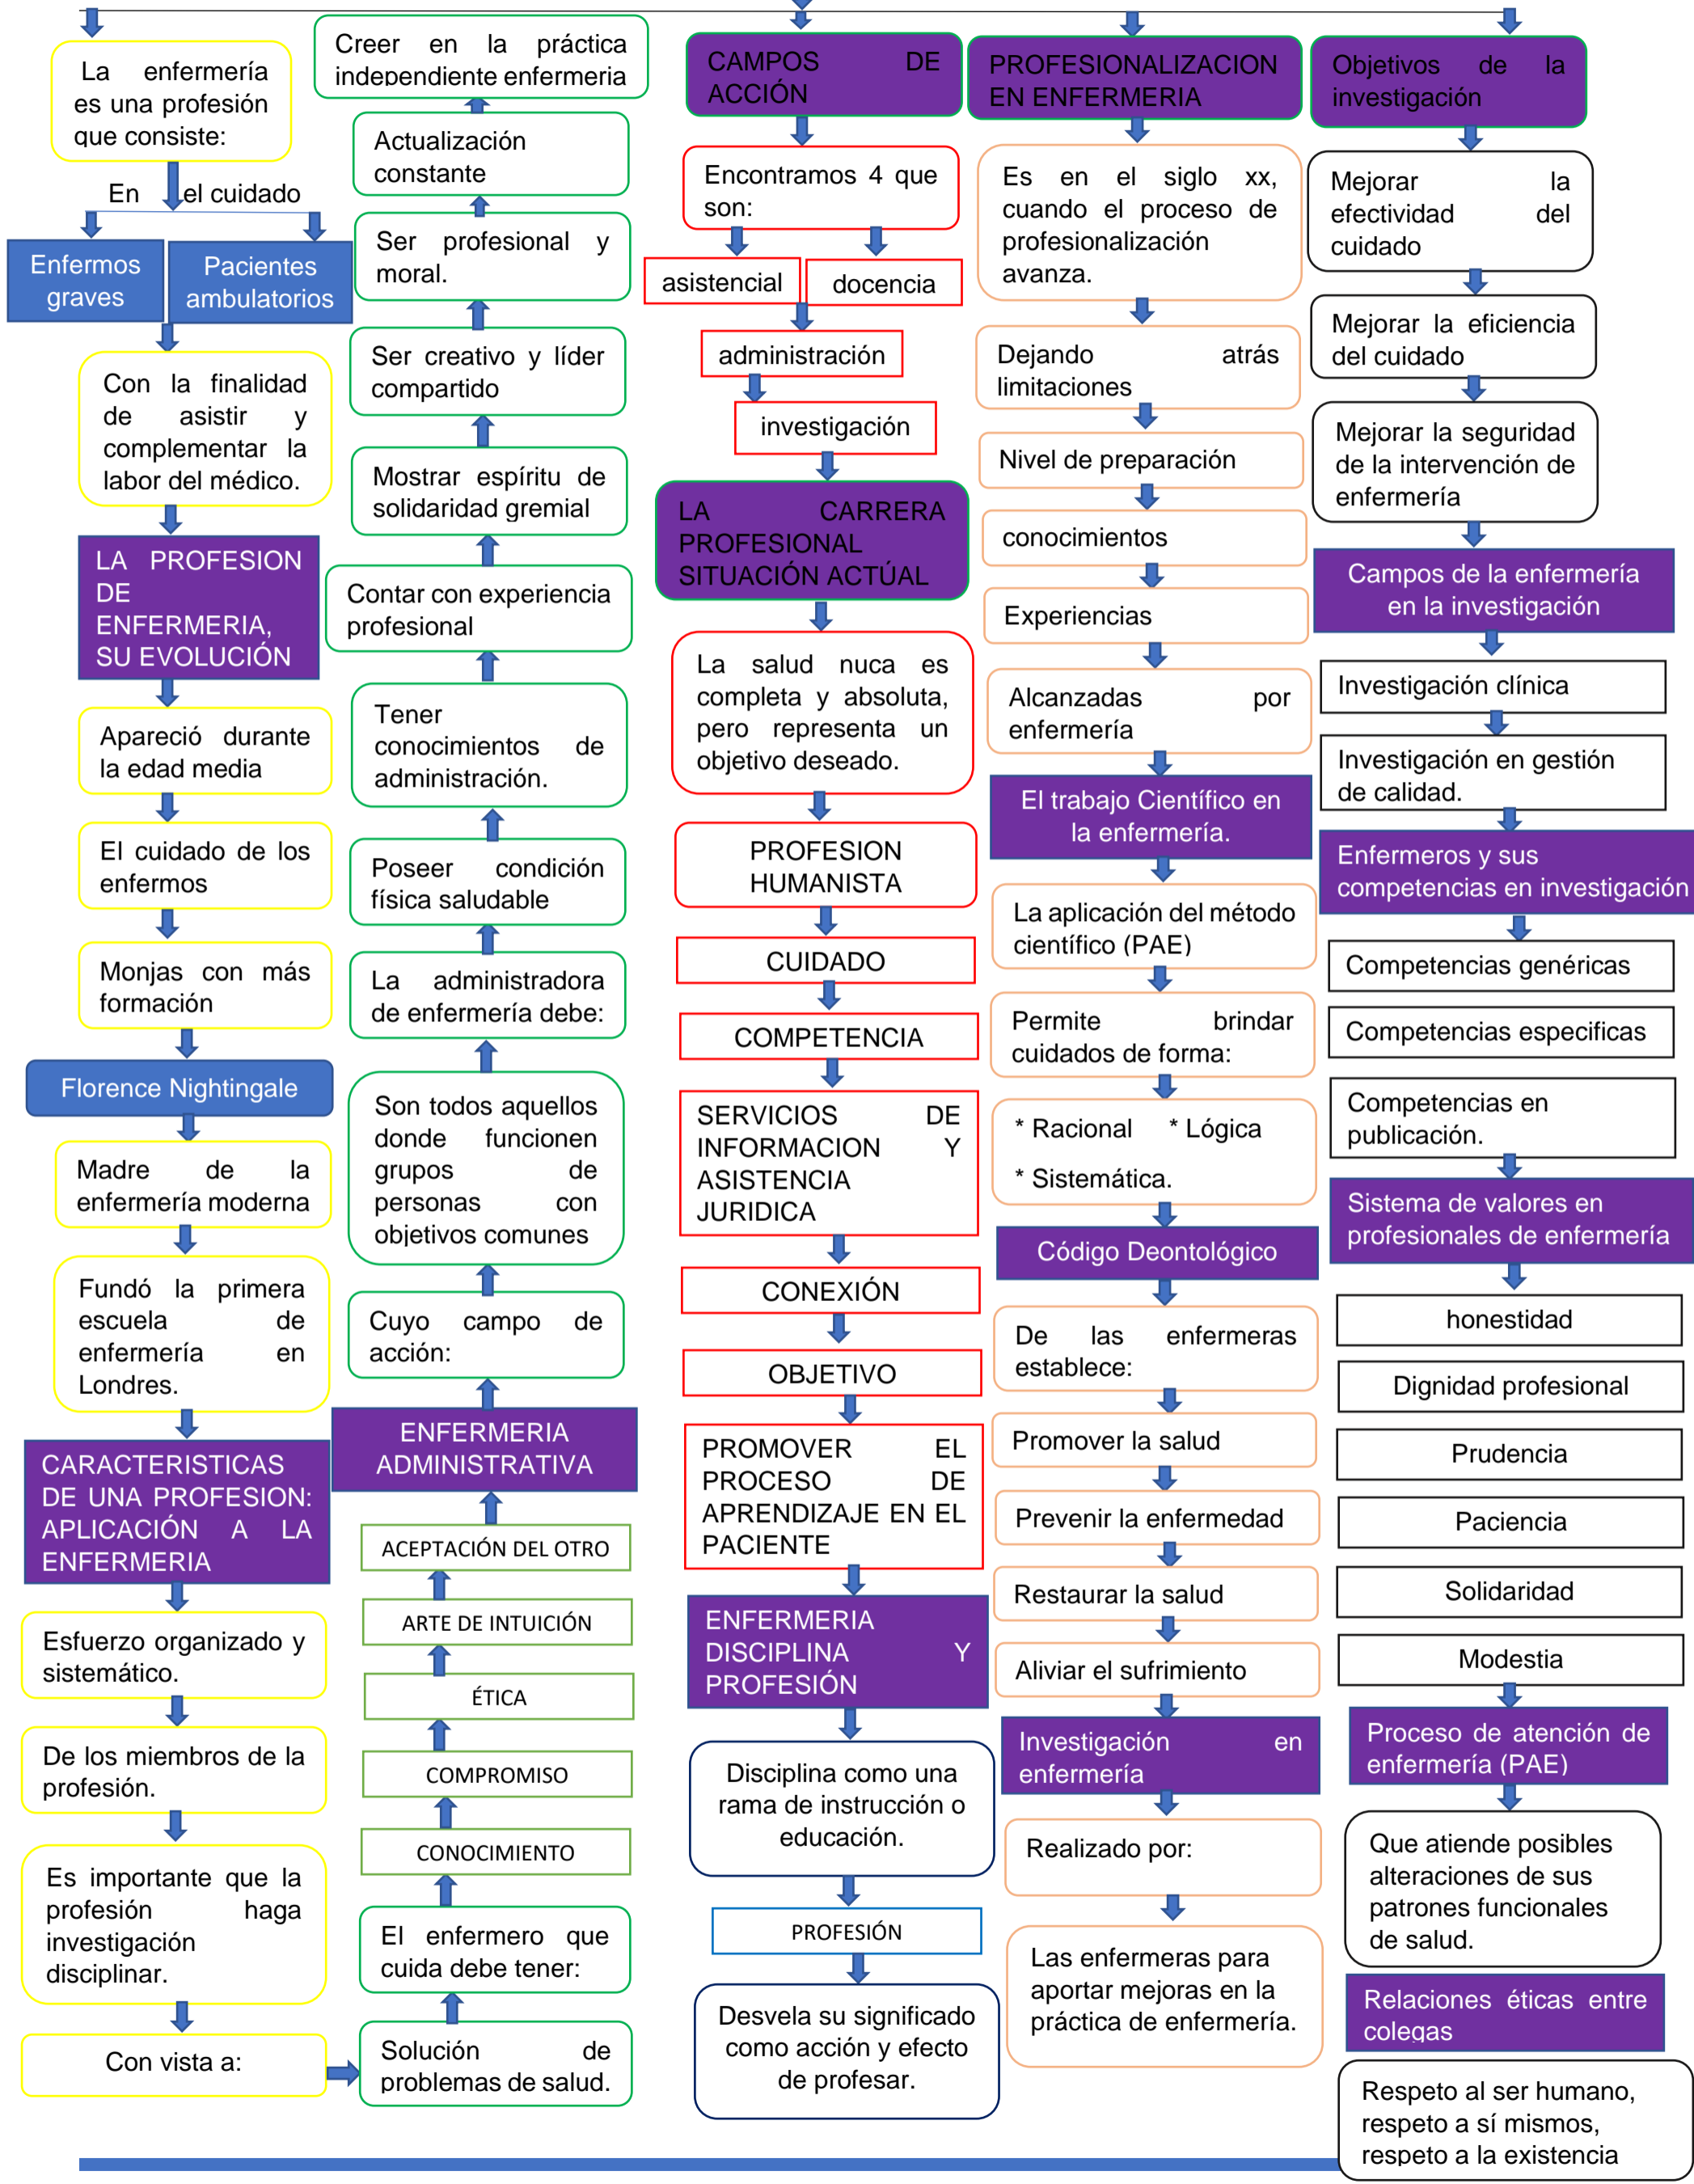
La enfermería es una profesión que consiste:

En el cuidado

Enfermos graves

Pacientes ambulatorios

Con la finalidad de asistir y complementar la labor del médico.

LA PROFESION DE ENFERMERIA, SU EVOLUCIÓN

Apareció durante la edad media

El cuidado de los enfermos

Monjas con más formación

Florence Nightingale

Madre de la enfermería moderna

Fundó la primera escuela de enfermería en Londres.

CARACTERISTICAS DE UNA PROFESION: APLICACIÓN A LA ENFERMERIA

Esfuerzo organizado y sistemático.

De los miembros de la profesión.

Es importante que la profesión haga investigación disciplinar.

Con vista a:

Creer en la práctica independiente enfermeria

Actualización constante

Ser profesional y moral.

Ser creativo y líder compartido

Mostrar espíritu de solidaridad gremial

Contar con experiencia profesional

Tener conocimientos de administración.

Poseer condición física saludable

La administradora de enfermería debe:

Son todos aquellos donde funcionen grupos de personas con objetivos comunes

Cuyo campo de acción:

ENFERMERIA ADMINISTRATIVA

ACEPTACIÓN DEL OTRO

ARTE DE INTUICIÓN

ÉTICA

COMPROMISO

CONOCIMIENTO

El enfermero que cuida debe tener:

Solución de problemas de salud.

CAMPOS DE ACCIÓN

Encontramos 4 que son:

asistencial

docencia

administración

investigación

LA CARRERA PROFESIONAL SITUACIÓN ACTÚAL

La salud nuca es completa y absoluta, pero representa un objetivo deseado.

PROFESION HUMANISTA

CUIDADO

COMPETENCIA

SERVICIOS DE INFORMACION Y ASISTENCIA JURIDICA

CONEXIÓN

OBJETIVO

PROMOVER EL PROCESO DE APRENDIZAJE EN EL PACIENTE

ENFERMERIA DISCIPLINA Y PROFESIÓN

Disciplina como una rama de instrucción o educación.

PROFESIÓN

Desvela su significado como acción y efecto de profesar.

PROFESIONALIZACION EN ENFERMERIA

Es en el siglo xx, cuando el proceso de profesionalización avanza.

Dejando atrás limitaciones

Nivel de preparación

conocimientos

Experiencias

Alcanzadas por enfermería

El trabajo Científico en la enfermería.

La aplicación del método científico (PAE)

Permite brindar cuidados de forma:

* Racional * Lógica
* Sistemática.

Código Deontológico

De las enfermeras establece:

Promover la salud

Prevenir la enfermedad

Restaurar la salud

Aliviar el sufrimiento

Investigación en enfermería

Realizado por:

Las enfermeras para aportar mejoras en la práctica de enfermería.

Objetivos de la investigación

Mejorar la efectividad del cuidado

Mejorar la eficiencia del cuidado

Mejorar la seguridad de la intervención de enfermería

Campos de la enfermería en la investigación

Investigación clínica

Investigación en gestión de calidad.

Enfermeros y sus competencias en investigación

Competencias genéricas

Competencias especificas

Competencias en publicación.

Sistema de valores en profesionales de enfermería

honestidad

Dignidad profesional

Prudencia

Paciencia

Solidaridad

Modestia

Proceso de atención de enfermería (PAE)

Que atiende posibles alteraciones de sus patrones funcionales de salud.

Relaciones éticas entre colegas

Respeto al ser humano, respeto a sí mismos, respeto a la existencia